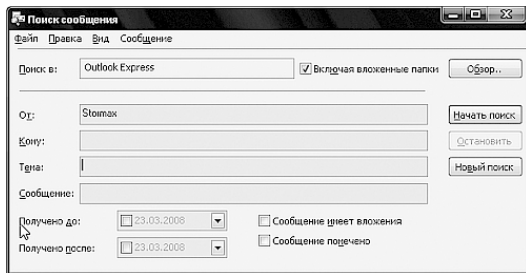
Поиск сообщения

Файл Правка Вид Сообщение

Поиск в: Outlook Express

Включая вложенные папки

Обзор...

От: Stormax

Начать поиск

Кому:

Остановить

Тема:

Новый поиск

Сообщение:

Получено до: 23.03.2008

Сообщение имеет вложения

Получено после: 23.03.2008

Сообщение помечено